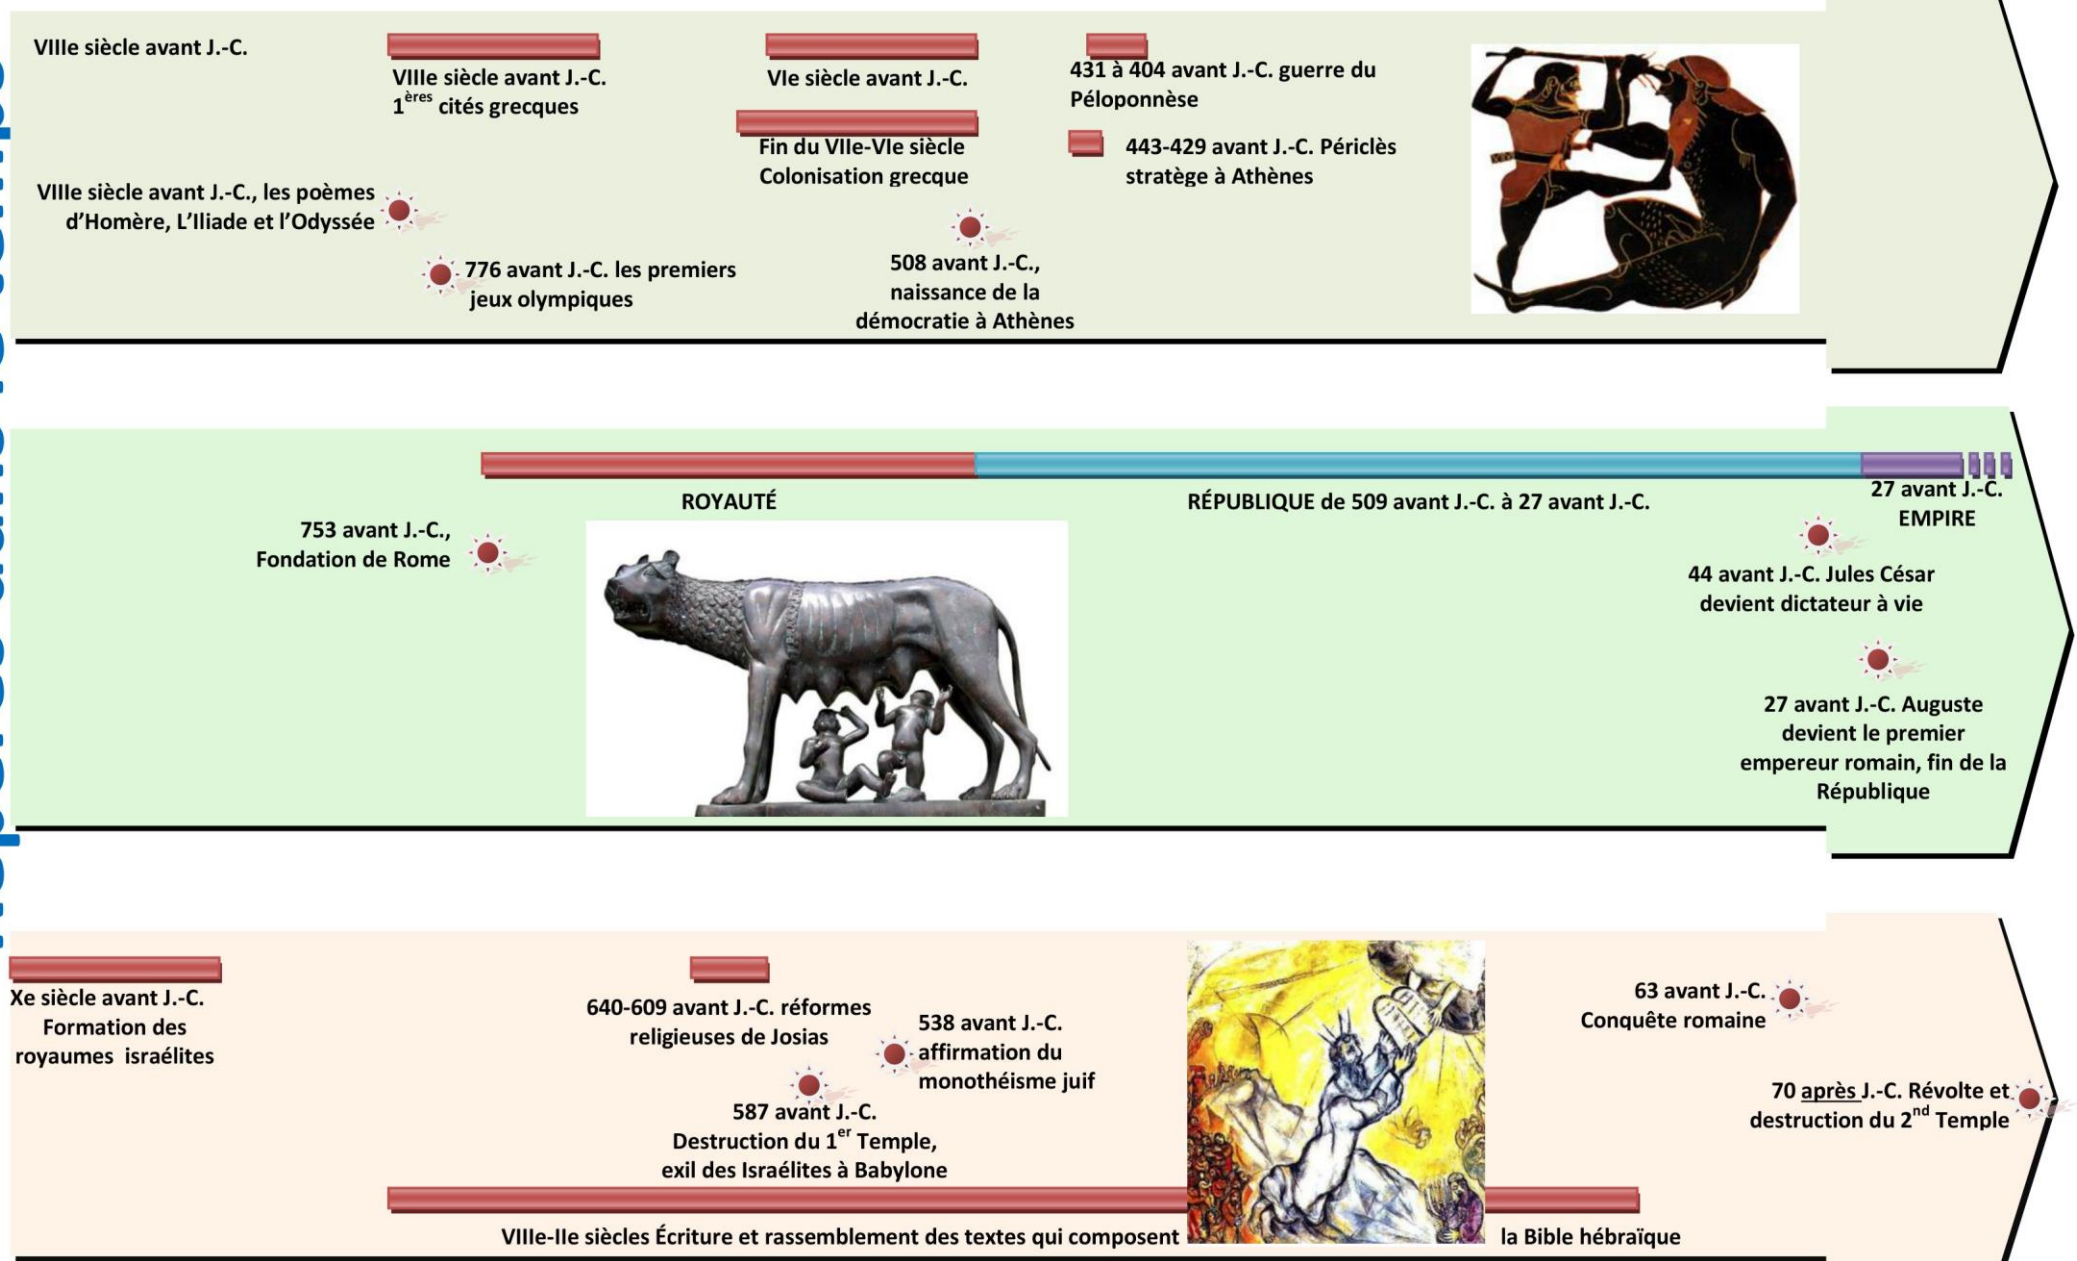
VIIIe siècle avant J.-C.

VIIIe siècle avant J.-C.
$1^{ères}$ cités grecques

VIe siècle avant J.-C.

431 à 404 avant J.-C. guerre du Péloponnèse

Fin du VIIe-VIe siècle
Colonisation grecque

443-429 avant J.-C. Périclès stratège à Athènes

VIIIe siècle avant J.-C., les poèmes d'Homère, L'Iliade et l'Odyssée

776 avant J.-C. les premiers jeux olympiques

508 avant J.-C., naissance de la démocratie à Athènes

ROYAUTÉ

RÉPUBLIQUE de 509 avant J.-C. à 27 avant J.-C.

27 avant J.-C.
EMPIRE

753 avant J.-C., Fondation de Rome

44 avant J.-C. Jules César devient dictateur à vie

27 avant J.-C. Auguste devient le premier empereur romain, fin de la République

Xe siècle avant J.-C.
Formation des royaumes israélites

640-609 avant J.-C. réformes religieuses de Josias

538 avant J.-C. affirmation du monothéisme juif

587 avant J.-C.
Destruction du $1^{er}$ Temple, exil des Israélites à Babylone

63 avant J.-C.
Conquête romaine

70 après J.-C. Révolte et destruction du $2^{nd}$ Temple

VIIIe-IIe siècles Écriture et rassemblement des textes qui composent la Bible hébraïque